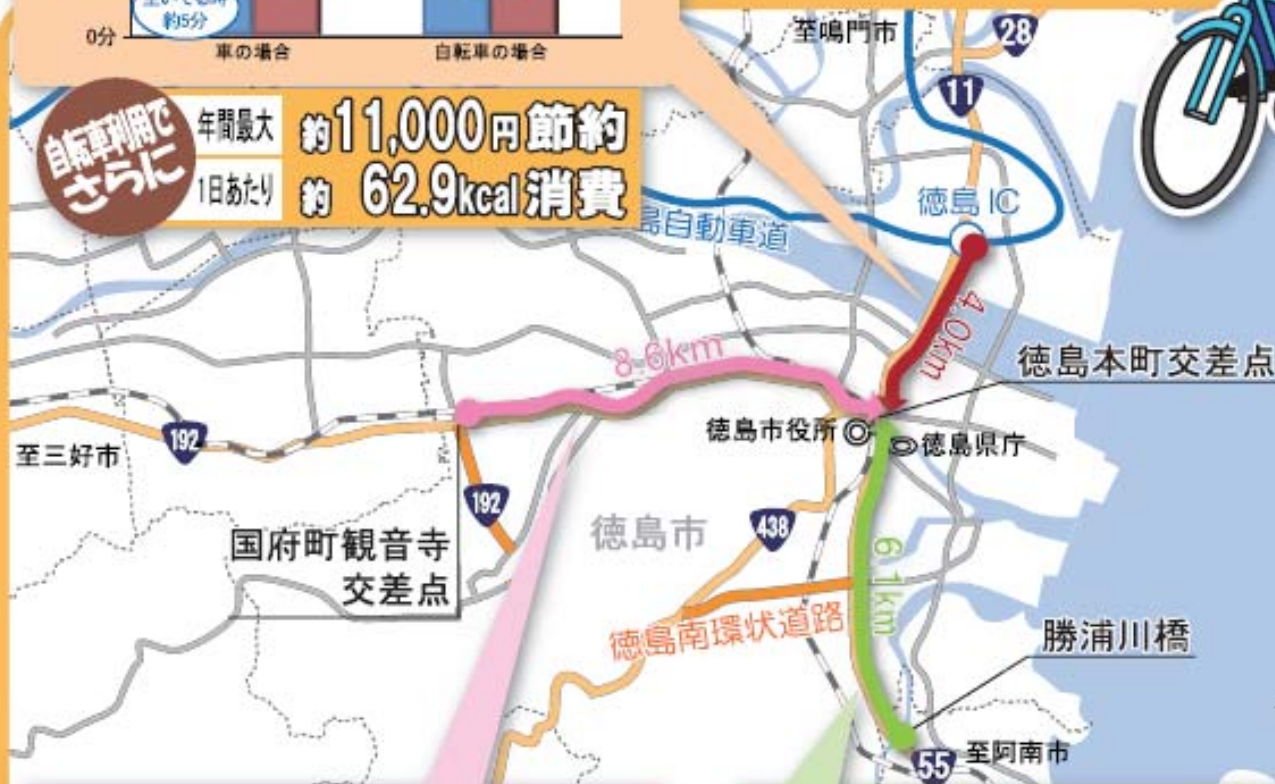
約5分
0分
車の場合
自転車の場合
至鳴門市
28
11
自転車利用でさらに
| 年間最大 | 約11,000円節約 |
|---|---|
| 1日あたり | 約 62.9kcal消費 |

徳島IC
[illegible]島自動車道
4.0km
8.6km
徳島本町交差点
徳島市役所
徳島県庁
至三好市
192
192
438
徳島市
国府町観音寺交差点
6.1km
徳島南環状道路
勝浦川橋
55
至阿南市